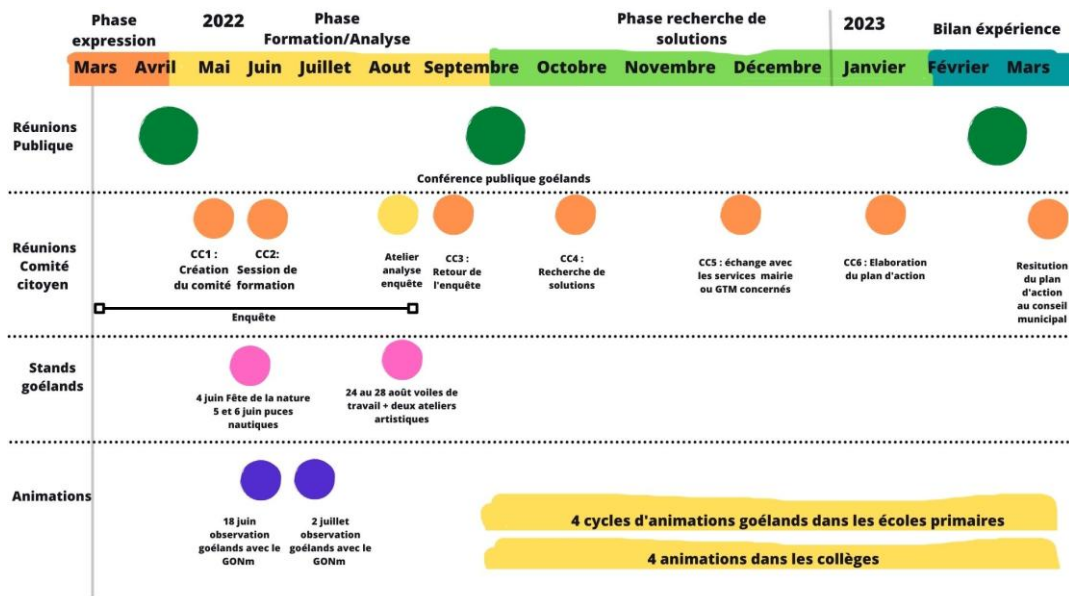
Phase expression

2022

Phase Formation/Analyse

Phase recherche de solutions

2023

Bilan expérience

Mars Avril Mai Juin Juillet Aout Septembre Octobre Novembre Décembre Janvier Février Mars

Réunions Publique

Conférence publique goélands

Réunions Comité citoyen

CC1 : Création du comité

CC2: Session de formation

Atelier analyse enquête

CC3 : Retour de l'enquête

CC4 : Recherche de solutions

CC5 : échange avec les services mairie ou GTM concernés

CC6 : Elaboration du plan d'action

Resitution du plan d'action au conseil municipal

Enquête

Stands goélands

4 juin Fête de la nature 5 et 6 juin puces nautiques

24 au 28 août voiles de travail + deux ateliers artistiques

Animations

18 juin observation goélands avec le GONm

2 juillet observation goélands avec le GONm

4 cycles d'animations goélands dans les écoles primaires

4 animations dans les collèges